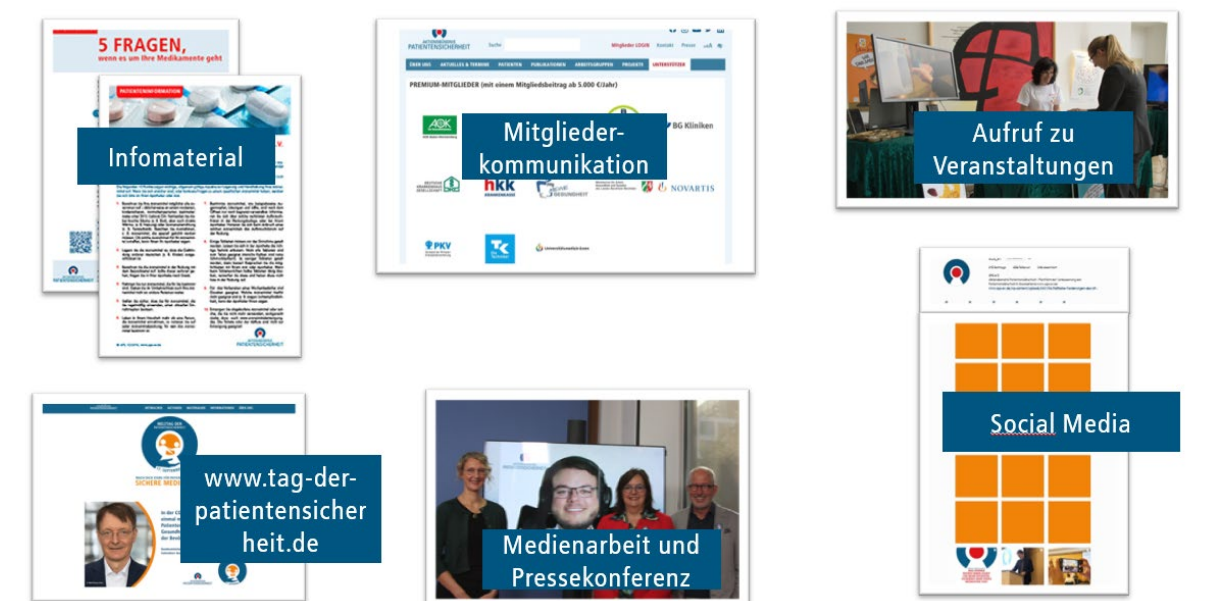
5 FRAGEN,
wenn es um Ihre Medikamente geht

PATIENTENINFORMATION

Infomaterial

PATIENTENSICHERHEIT

AKTIONSBÜNDNIS PATIENTENSICHERHEIT

Suche

Mitglieder LOGIN Kontakt Presse

ÜBER UNS AKTUELLES & TERMINE PATIENTEN PUBLIKATIONEN ARBEITSGRUPPEN PROJEKTE UNTERSTÜTZER

PREMIUM-MITGLIEDER (mit einem Mitgliedsbeitrag ab 5.000 €/Jahr)

AOK

Mitglieder-kommunikation

BG Kliniken

hkk

NOVARTIS

PKV

TK

Aufruf zu Veranstaltungen

www.tag-der-patientensicherheit.de

Medienarbeit und Pressekonferenz

Social Media